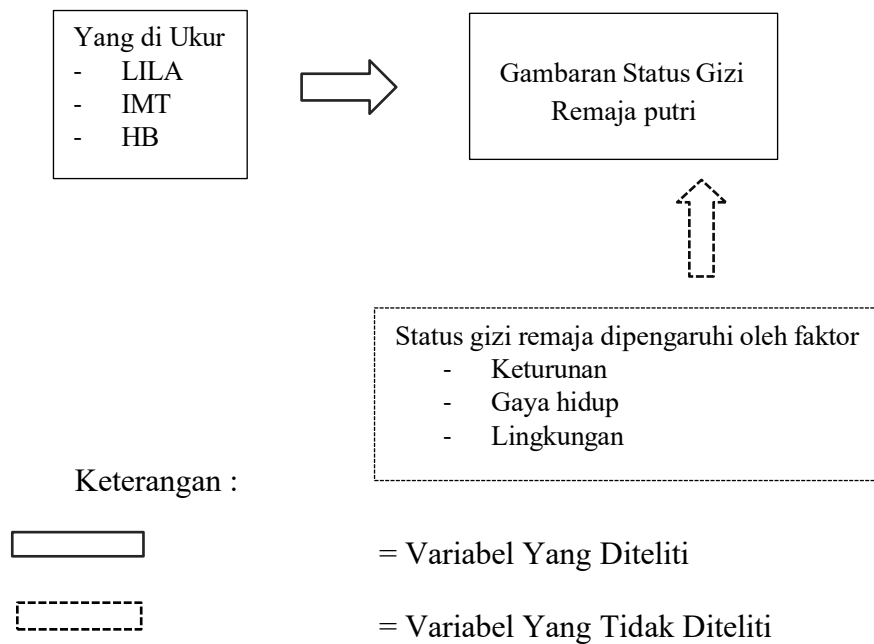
Yang di Ukur
- LILA
- IMT
- HB

Gambaran Status Gizi Remaja putri

Status gizi remaja dipengaruhi oleh faktor
- Keturunan
- Gaya hidup
- Lingkungan

Keterangan :

= Variabel Yang Diteliti

= Variabel Yang Tidak Diteliti